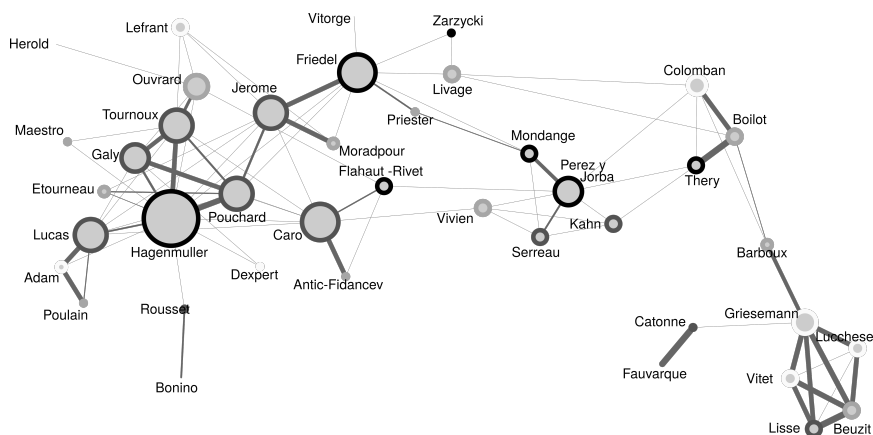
Lefrant
Vitorge
Zarzycki
Herold
Friedel
Ouvrard
Livage
Colomban
Jerome
Tournoux
Priester
Boilot
Maestro
Moradpour
Mondange
Galy
Flahaut -Rivet
Perez y Jorba
Thery
Etourneau
Pouchard
Vivien
Kahn
Caro
Lucas
Hagenmuller
Serreau
Barboux
Dexpert
Adam
Antic-Fidancev
Poulain
Rousset
Catonne
Griesemann
Lucchese
Fauvarque
Vitet
Bonino
Lisse
Beuzit